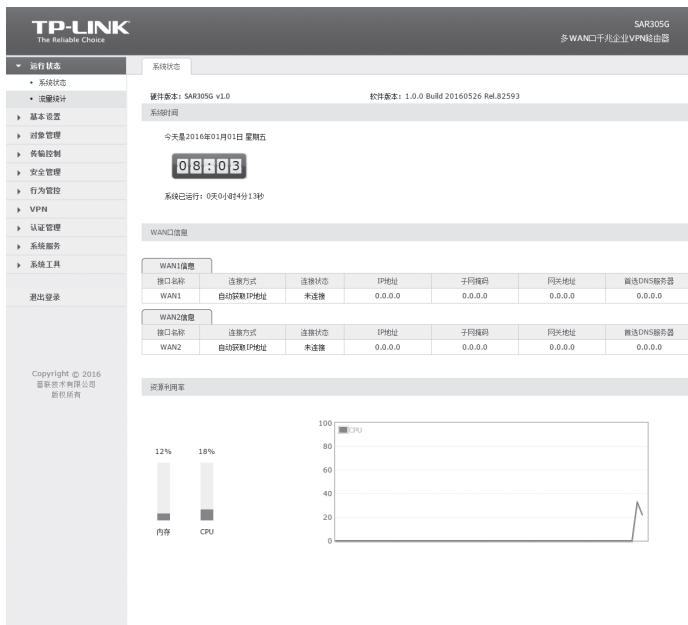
TP-LINK
The Reliable Choice

SAR305G
多WAN口千兆企业VPN路由器

运行状态
• 系统状态
• 流量统计
基本设置
对象管理
传输控制
安全管理
行为管控
VPN
认证管理
系统服务
系统工具

退出登录

Copyright © 2016
普联技术有限公司
版权所有

系统状态

硬件版本：SAR305G v1.0
软件版本：1.0.0 Build 20160526 Rel.82593

系统时间

今天是2016年01月01日 星期五

08:03

系统已运行：0天0小时4分13秒

WAN口信息

WAN1信息

| 接口名称 | 连接方式 | 连接状态 | IP地址 | 子网掩码 | 网关地址 | 首选DNS服务器 |
|---|---|---|---|---|---|---|
| WAN1 | 自动获取IP地址 | 未连接 | 0.0.0.0 | 0.0.0.0 | 0.0.0.0 | 0.0.0.0 |

WAN2信息

| 接口名称 | 连接方式 | 连接状态 | IP地址 | 子网掩码 | 网关地址 | 首选DNS服务器 |
|---|---|---|---|---|---|---|
| WAN2 | 自动获取IP地址 | 未连接 | 0.0.0.0 | 0.0.0.0 | 0.0.0.0 | 0.0.0.0 |

资源利用率

12%
18%
内存
CPU

100
80
60
40
20
0
CPU